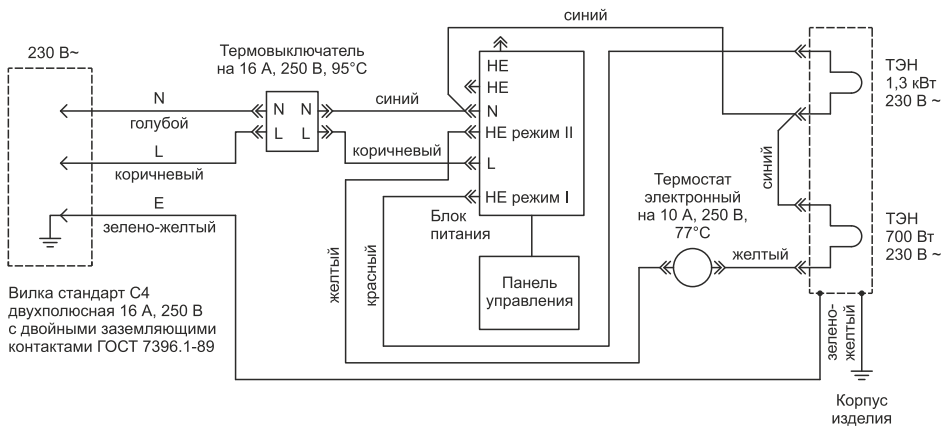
230 В~

Термовыключатель на 16 А, 250 В, 95°C

N N
L L

N
голубой

L
коричневый

E
зелено-желтый

синий

коричневый

синий

НЕ
НЕ
N
НЕ режим II
L
НЕ режим I

Блок питания

Панель управления

желтый

красный

Термостат электронный на 10 А, 250 В, 77°C

желтый

синий

ТЭН 1,3 кВт 230 В ~

ТЭН 700 Вт 230 В ~

зелено-желтый

Корпус изделия

Вилка стандарт С4 двухполюсная 16 А, 250 В с двойными заземляющими контактами ГОСТ 7396.1-89